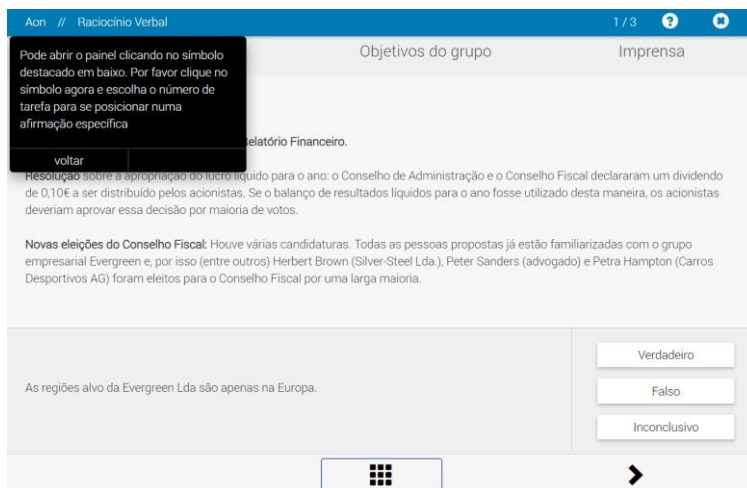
Aon // Raciocínio Verbal

1/3

Pode abrir o painel clicando no símbolo destacado em baixo. Por favor clique no símbolo agora e escolha o número de tarefa para se posicionar numa afirmação específica

voltar

Objetivos do grupo

Imprensa

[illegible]elatório Financeiro.

Resolução sobre a apropriação do lucro líquido para o ano: o Conselho de Administração e o Conselho Fiscal declararam um dividendo de 0,10€ a ser distribuído pelos acionistas. Se o balanço de resultados líquidos para o ano fosse utilizado desta maneira, os acionistas deveriam aprovar essa decisão por maioria de votos.

Novas eleições do Conselho Fiscal: Houve várias candidaturas. Todas as pessoas propostas já estão familiarizadas com o grupo empresarial Evergreen e, por isso (entre outros) Herbert Brown (Silver-Steel Lda.), Peter Sanders (advogado) e Petra Hampton (Carros Desportivos AG) foram eleitos para o Conselho Fiscal por uma larga maioria.

As regiões alvo da Evergreen Lda são apenas na Europa.

Verdadeiro

Falso

Inconclusivo